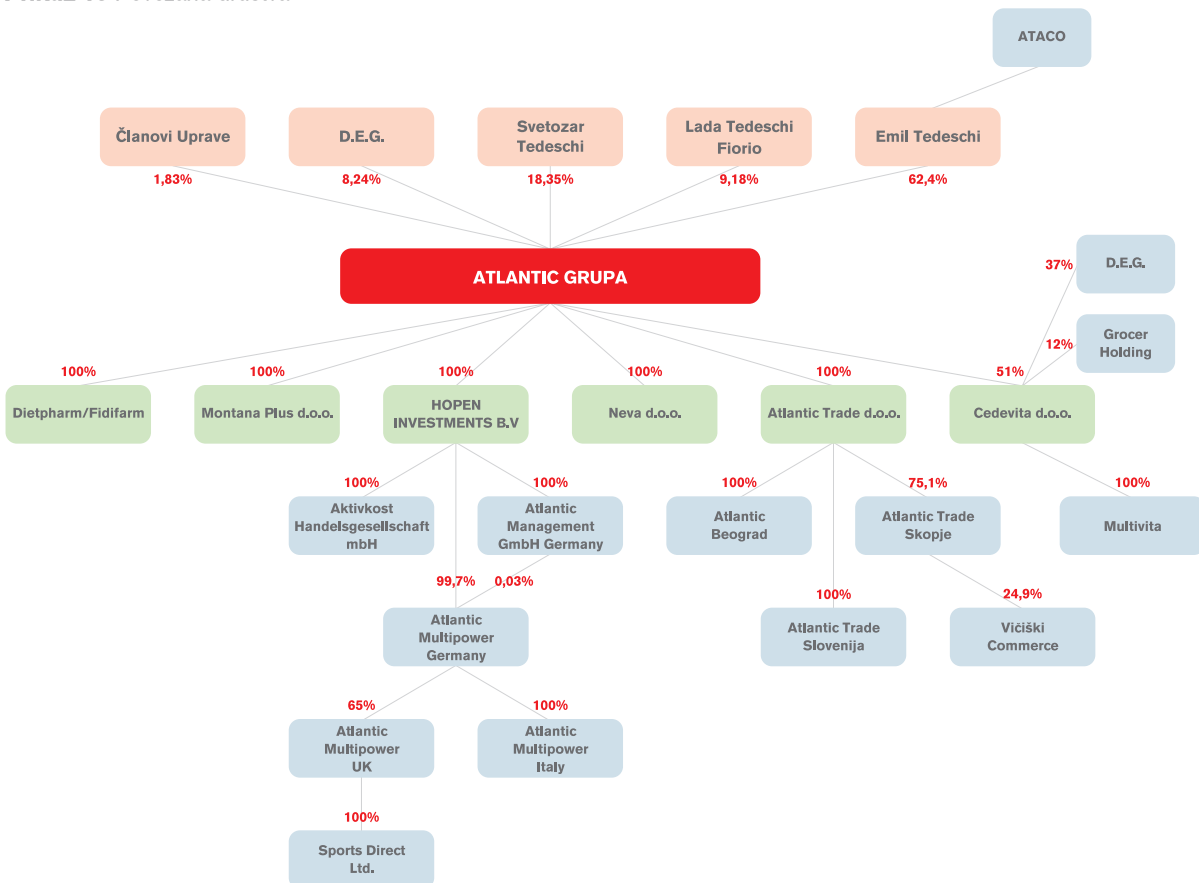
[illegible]

ATACO

Članovi Uprave
1,83%

D.E.G.
8,24%

Svetozar Tedeschi
18,35%

Lada Tedeschi Fiorio
9,18%

Emil Tedeschi
62,4%

ATLANTIC GRUPA

37%
D.E.G.

12%
Grocer Holding

100%
Dietpharm/Fidifarm

100%
Montana Plus d.o.o.

100%
HOPEN INVESTMENTS B.V

100%
Neva d.o.o.

100%
Atlantic Trade d.o.o.

51%
Cedevita d.o.o.

100%
Aktivkost Handelsgesellschaft mbH

100%
Atlantic Management GmbH Germany

100%
Atlantic Beograd

75,1%
Atlantic Trade Skopje

100%
Multivita

99,7%
0,03%
Atlantic Multipower Germany

100%
Atlantic Trade Slovenija

24,9%
Vičiški Commerce

65%
Atlantic Multipower UK

100%
Atlantic Multipower Italy

100%
Sports Direct Ltd.